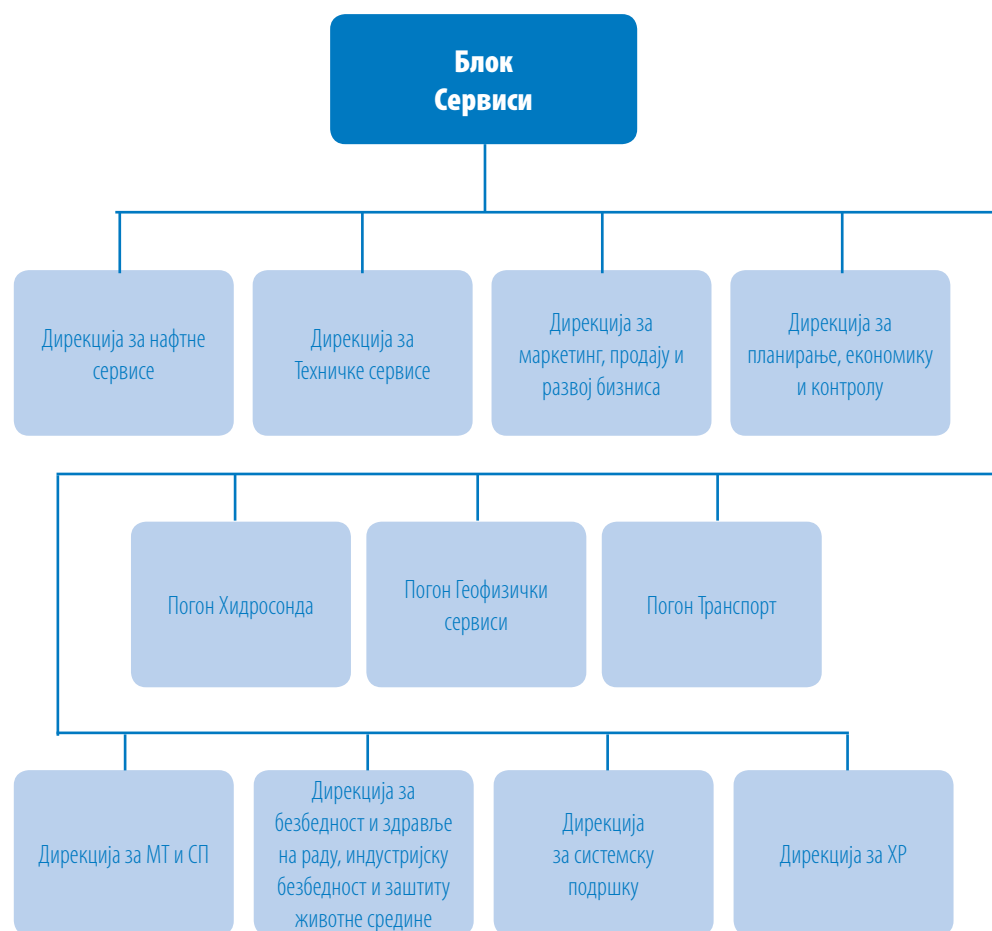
Блок Сервиси

Дирекција за нафтне сервисе

Дирекција за Техничке сервисе

Дирекција за маркетинг, продају и развој бизниса

Дирекција за планирање, економику и контролу

Погон Хидросонда

Погон Геофизички сервиси

Погон Транспорт

Дирекција за МТ и СП

Дирекција за безбедност и здравље на раду, индустријску безбедност и заштиту животне средине

Дирекција за системску подршку

Дирекција за ХР